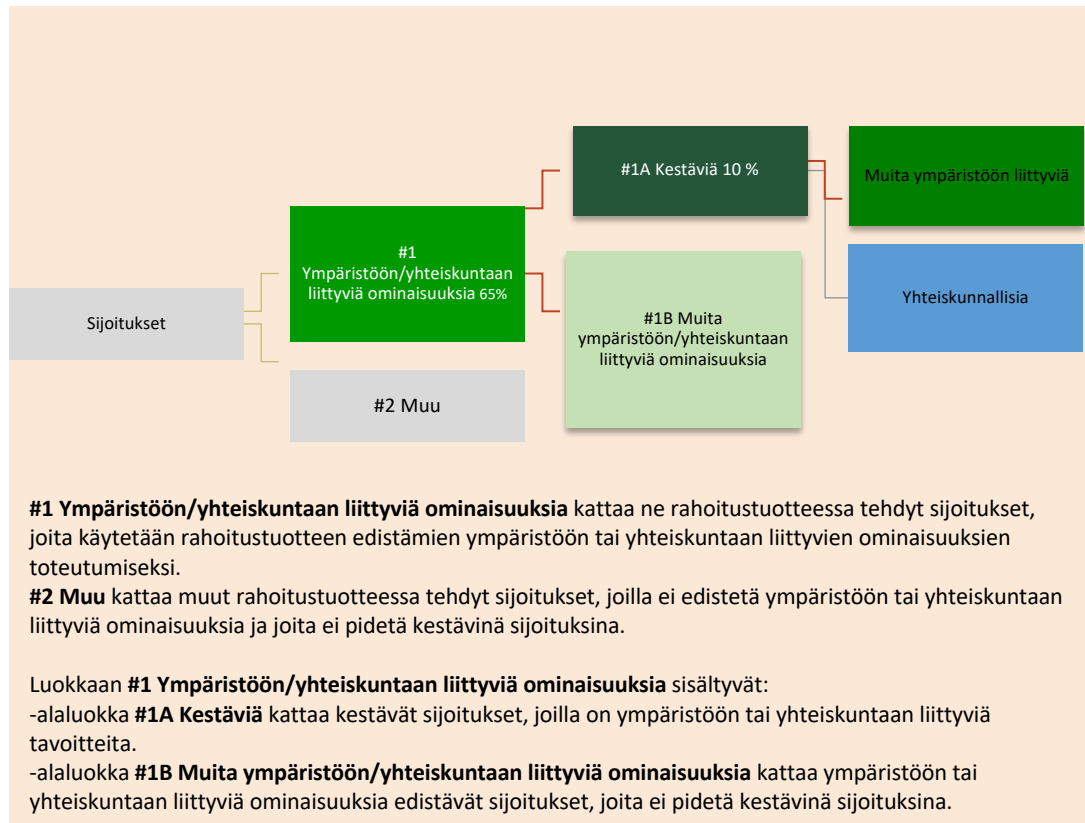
Sijoitukset

#1 Ympäristöön/yhteiskuntaan liittyviä ominaisuuksia 65%

#2 Muu

#1A Kestäviä 10 %

#1B Muita ympäristöön/yhteiskuntaan liittyviä ominaisuuksia

Muita ympäristöön liittyviä

Yhteiskunnallisia

**#1 Ympäristöön/yhteiskuntaan liittyviä ominaisuuksia** kattaa ne rahoitustuotteessa tehdyt sijoitukset, joita käytetään rahoitustuotteen edistämien ympäristöön tai yhteiskuntaan liittyvien ominaisuuksien toteutumiseksi.
**#2 Muu** kattaa muut rahoitustuotteessa tehdyt sijoitukset, joilla ei edistetä ympäristöön tai yhteiskuntaan liittyviä ominaisuuksia ja joita ei pidetä kestävinä sijoituksina.

Luokkaan **#1 Ympäristöön/yhteiskuntaan liittyviä ominaisuuksia** sisältyvät:
-alaluokka **#1A Kestäviä** kattaa kestävät sijoitukset, joilla on ympäristöön tai yhteiskuntaan liittyviä tavoitteita.
-alaluokka **#1B Muita ympäristöön/yhteiskuntaan liittyviä ominaisuuksia** kattaa ympäristöön tai yhteiskuntaan liittyviä ominaisuuksia edistävät sijoitukset, joita ei pidetä kestävinä sijoituksina.